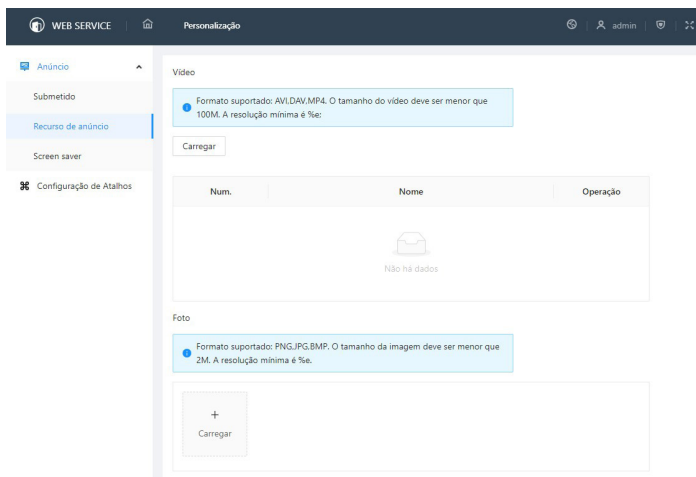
WEB SERVICE

Personalização

admin

Anúncio

Submetido

Recurso de anúncio

Screen saver

Configuração de Atalhos

Vídeo

Formato suportado: AVI.DAV.MP4. O tamanho do vídeo deve ser menor que 100M. A resolução mínima é %e:

Carregar

| Num. | Nome | Operação |
|---|---|---|

Não há dados

Foto

Formato suportado: PNG.JPG.BMP. O tamanho da imagem deve ser menor que 2M. A resolução mínima é %e.

+
Carregar